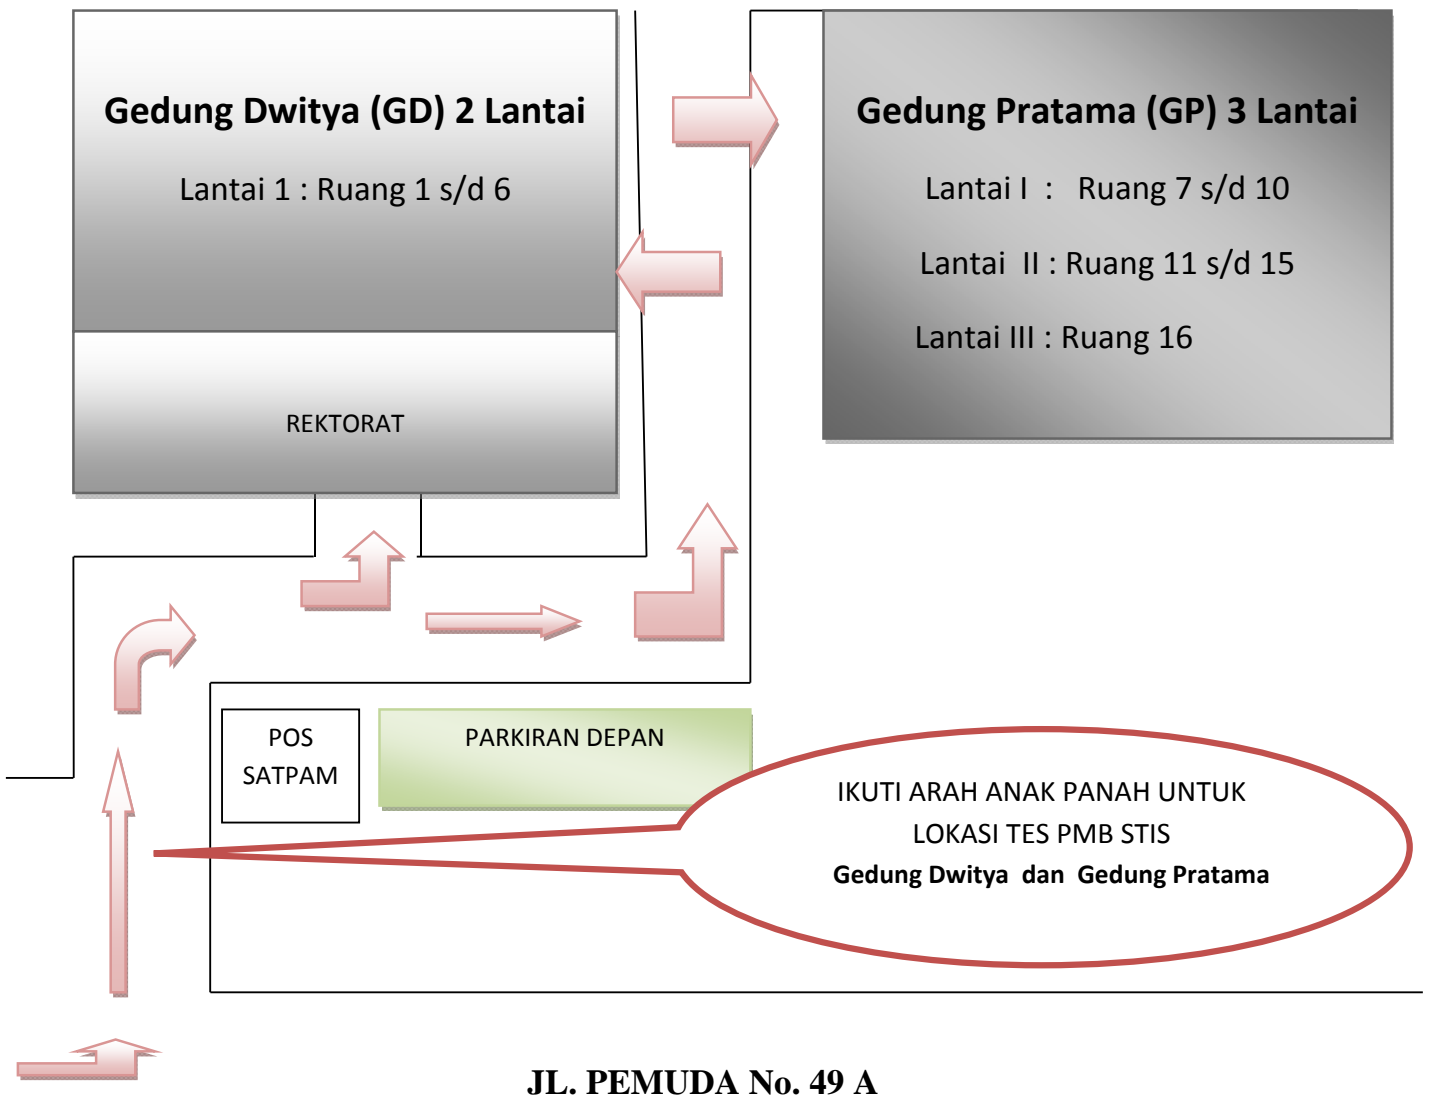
Gedung Dwitya (GD) 2 Lantai

Lantai 1 : Ruang 1 s/d 6

REKTORAT

Gedung Pratama (GP) 3 Lantai

Lantai I : Ruang 7 s/d 10

Lantai II : Ruang 11 s/d 15

Lantai III : Ruang 16

POS SATPAM

PARKIRAN DEPAN

IKUTI ARAH ANAK PANAH UNTUK LOKASI TES PMB STIS
Gedung Dwitya dan Gedung Pratama

JL. PEMUDA No. 49 A